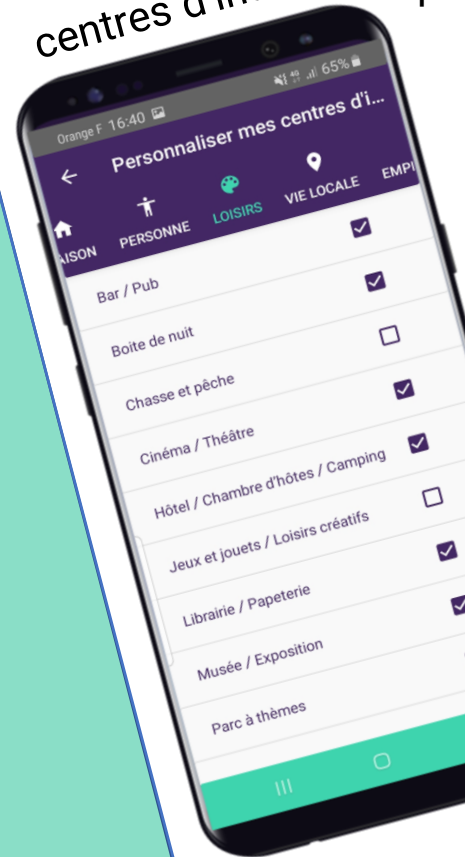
centres d'in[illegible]

Orange F 16:40 65%

Personnaliser mes centres d'i...

AISON PERSONNE LOISIRS VIE LOCALE EMPI

Bar / Pub

Boite de nuit

Chasse et pêche

Cinéma / Théâtre

Hôtel / Chambre d'hôtes / Camping

Jeux et jouets / Loisirs créatifs

Librairie / Papeterie

Musée / Exposition

Parc à thèmes